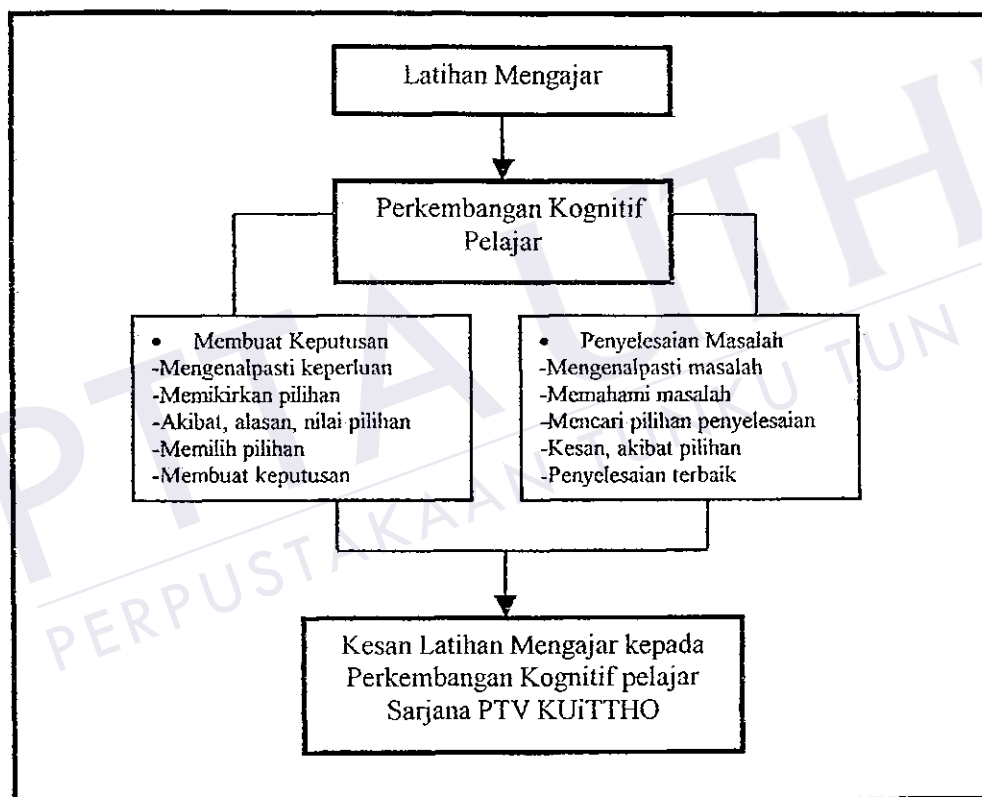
Latihan Mengajar

Perkembangan Kognitif Pelajar

• Membuat Keputusan
-Mengenalpasti keperluan
-Memikirkan pilihan
-Akibat, alasan, nilai pilihan
-Memilih pilihan
-Membuat keputusan

• Penyelesaian Masalah
-Mengenalpasti masalah
-Memahami masalah
-Mencari pilihan penyelesaian
-Kesan, akibat pilihan
-Penyelesaian terbaik

Kesan Latihan Mengajar kepada Perkembangan Kognitif pelajar Sarjana PTV KUiTTHO

PTTA UTHM
PERPUSTAKAAN TUN